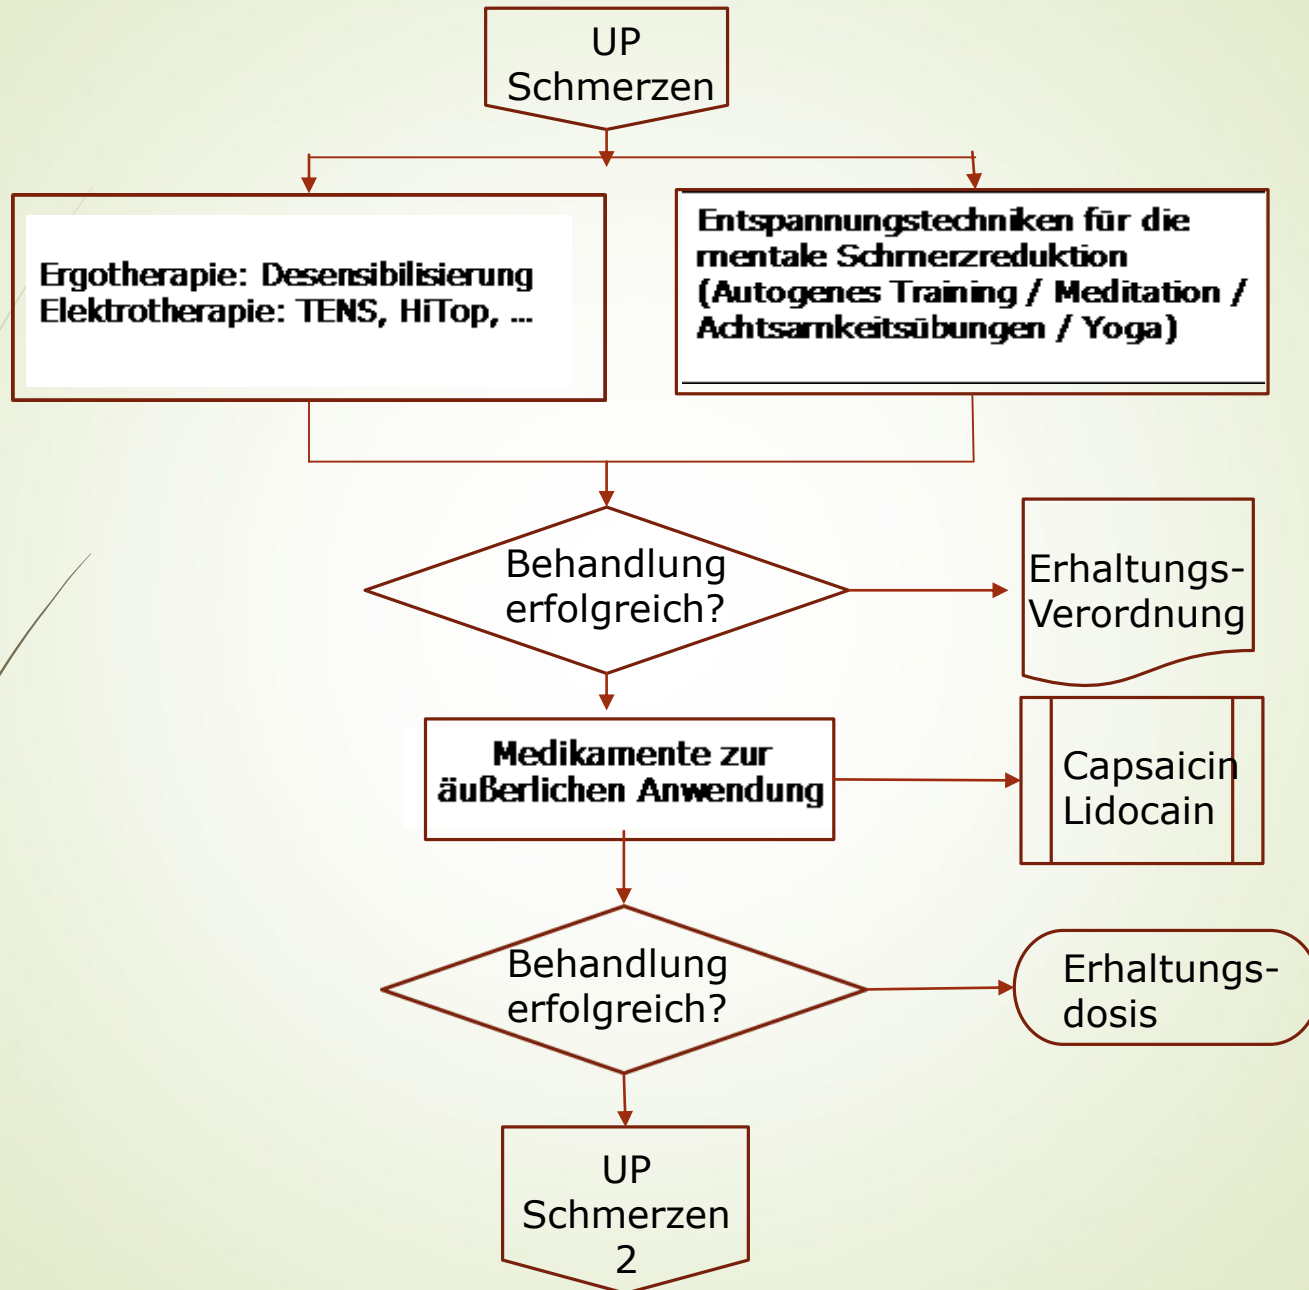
UP Schmerzen

Ergotherapie: Desensibilisierung
Elektrotherapie: TENS, HiTop, ...

Entspannungstechniken für die mentale Schmerzreduktion (Autogenes Training / Meditation / Achtsamkeitsübungen / Yoga)

Behandlung erfolgreich?

Erhaltungs-Verordnung

Medikamente zur äußerlichen Anwendung

Capsaicin
Lidocain

Behandlung erfolgreich?

Erhaltungs-dosis

UP Schmerzen 2